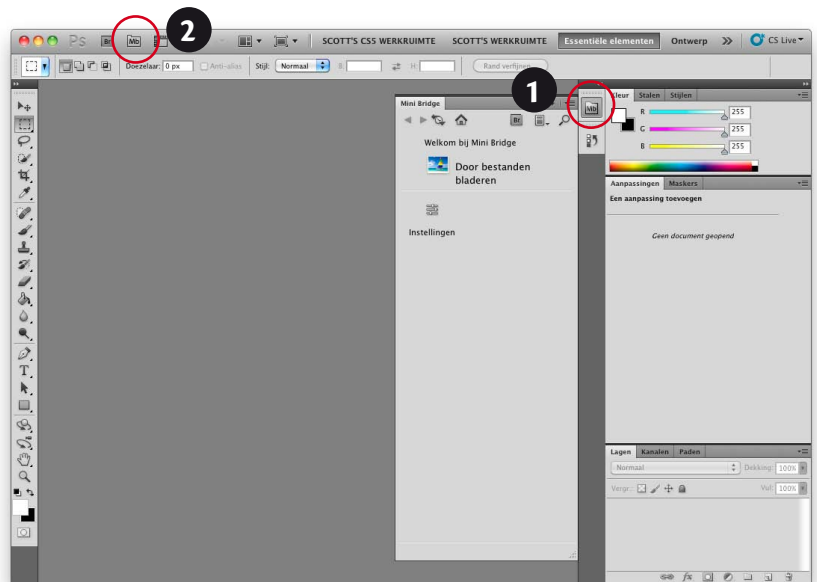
Ps Br Mb
2
SCOTT'S CS5 WERKRUIMTE SCOTT'S WERKRUIMTE Essentiële elementen Ontwerp >> CS Live
Doezelaar: 0 px Anti-alias Stijl: Normaal B: H: Rand verfijnen...
1
Mini Bridge
Br
Welkom bij Mini Bridge
Door bestanden bladeren
Instellingen
Mb
Kleur Stalen Stijlen
R 255
G 255
B 255
Aanpassingen Maskers
Een aanpassing toevoegen
Geen document geopend
Lagen Kanalen Paden
Normaal Dekking: 100%
Vergr.: Vul: 100%
fx